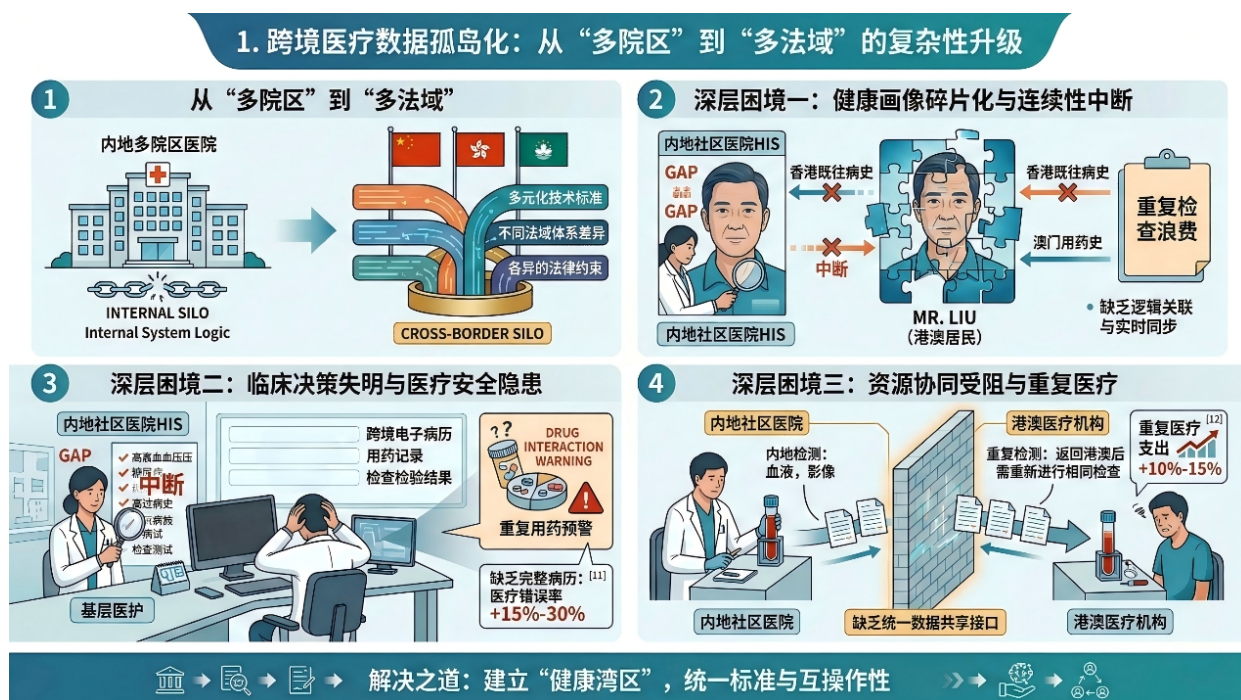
1. 跨境医疗数据孤岛化：从“多院区”到“多法域”的复杂性升级

1 从“多院区”到“多法域”

内地多院区医院

INTERNAL SILO
Internal System Logic

多元化技术标准
不同法域体系差异
各异的法律约束

CROSS-BORDER SILO

2 深层困境一：健康画像碎片化与连续性中断

内地社区医院HIS

GAP
GAP

香港既往病史
中断

MR. LIU
(港澳居民)

香港既往病史
澳门用药史

重复检查浪费

• 缺乏逻辑关联与实时同步

内地社区医院HIS

3 深层困境二：临床决策失明与医疗安全隐患

内地社区医院HIS

GAP
高血压
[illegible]
中断
高过病史
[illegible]
病试
检查测试

跨境电子病历
用药记录
检查检验结果

DRUG INTERACTION WARNING

重复用药预警

缺乏完整病历：[11]
医疗错误率
+15%-30%

基层医护

4 深层困境三：资源协同受阻与重复医疗

内地社区医院

内地检测：
血液，影像

港澳医疗机构

重复检测：返回港澳后需重新进行相同检查

重复医疗支出 [12]
+10%-15%

内地社区医院
缺乏统一数据共享接口
港澳医疗机构

解决之道：建立“健康湾区”，统一标准与互操作性